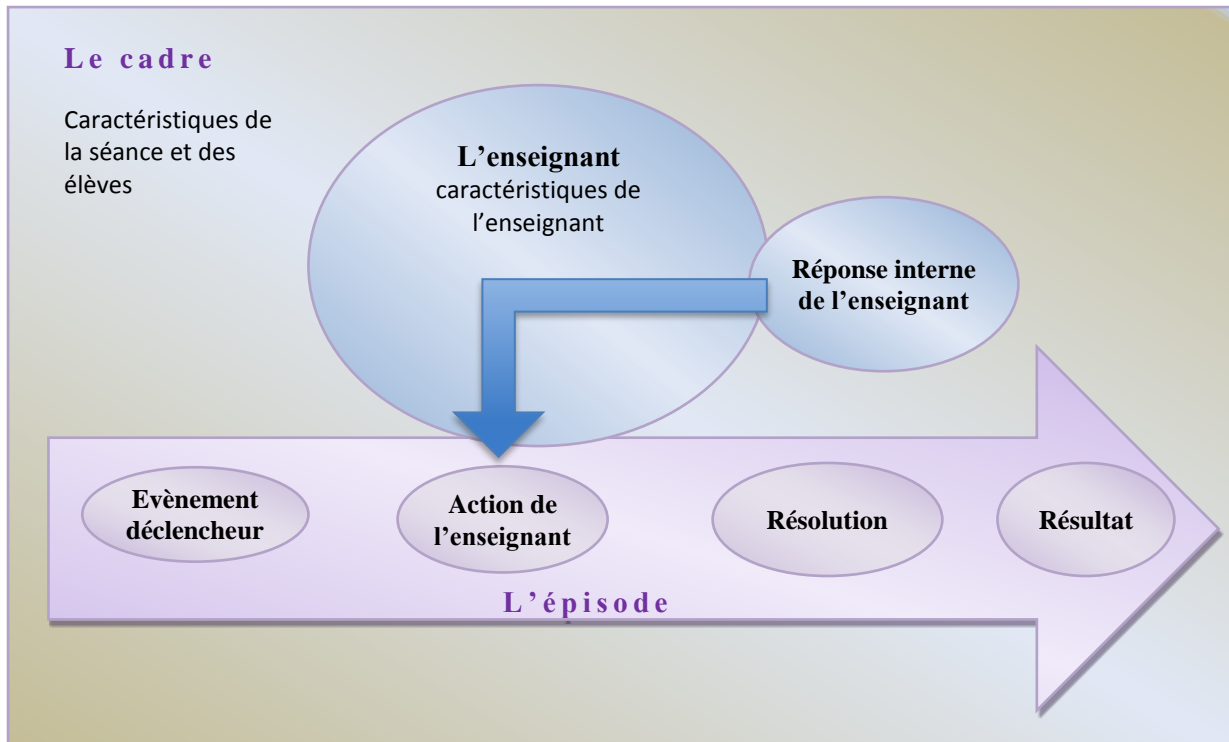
Le cadre

Caractéristiques de la séance et des élèves

L'enseignant
caractéristiques de l'enseignant

Réponse interne de l'enseignant

Evènement déclencheur

Action de l'enseignant

Résolution

Résultat

L'épisode